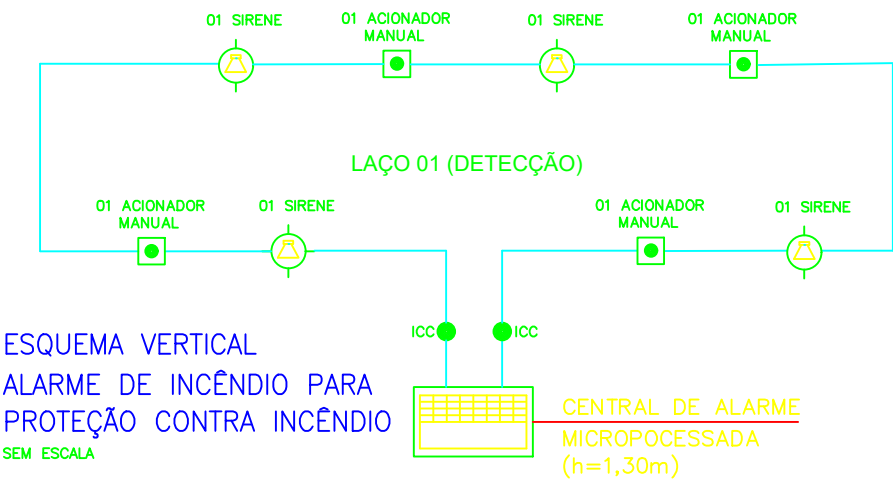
01 SIRENE

01 ACIONADOR MANUAL

01 SIRENE

01 ACIONADOR MANUAL

LAÇO 01 (DETECÇÃO)

01 ACIONADOR MANUAL

01 SIRENE

01 ACIONADOR MANUAL

01 SIRENE

ICC

ICC

ESQUEMA VERTICAL
ALARME DE INCÊNDIO PARA
PROTEÇÃO CONTRA INCÊNDIO
SEM ESCALA

CENTRAL DE ALARME
MICROPOCESSADA
(h=1,30m)